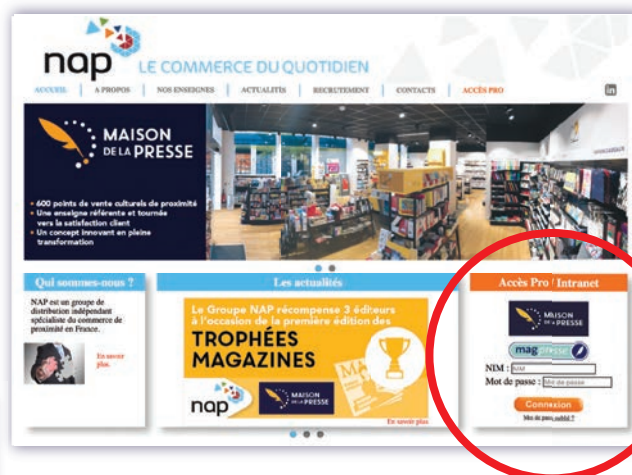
nap LE COMMERCE DU QUOTIDIEN

ACCUEIL | A PROPOS | NOS ENSEIGNES | ACTUALITÉS | RECRUTEMENT | CONTACTS | ACCÈS PRO

in

MAISON DE LA PRESSE

• 600 points de vente culturels de proximité
• Une enseigne référente et tournée vers la satisfaction client
• Un concept innovant en pleine transformation

Qui sommes-nous ?

NAP est un groupe de distribution indépendant spécialisé du commerce de proximité en France.

En savoir plus

Les actualités

Le Groupe NAP récompense 3 éditeurs à l'occasion de la première édition des

TROPHÉES MAGAZINES

nap

MAISON DE LA PRESSE

En savoir plus

Accès Pro / Intranet

MAISON DE LA PRESSE

mag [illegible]

NIM : NIM

Mot de passe : Mot de passe

Connexion

Mot de passe oublié ?